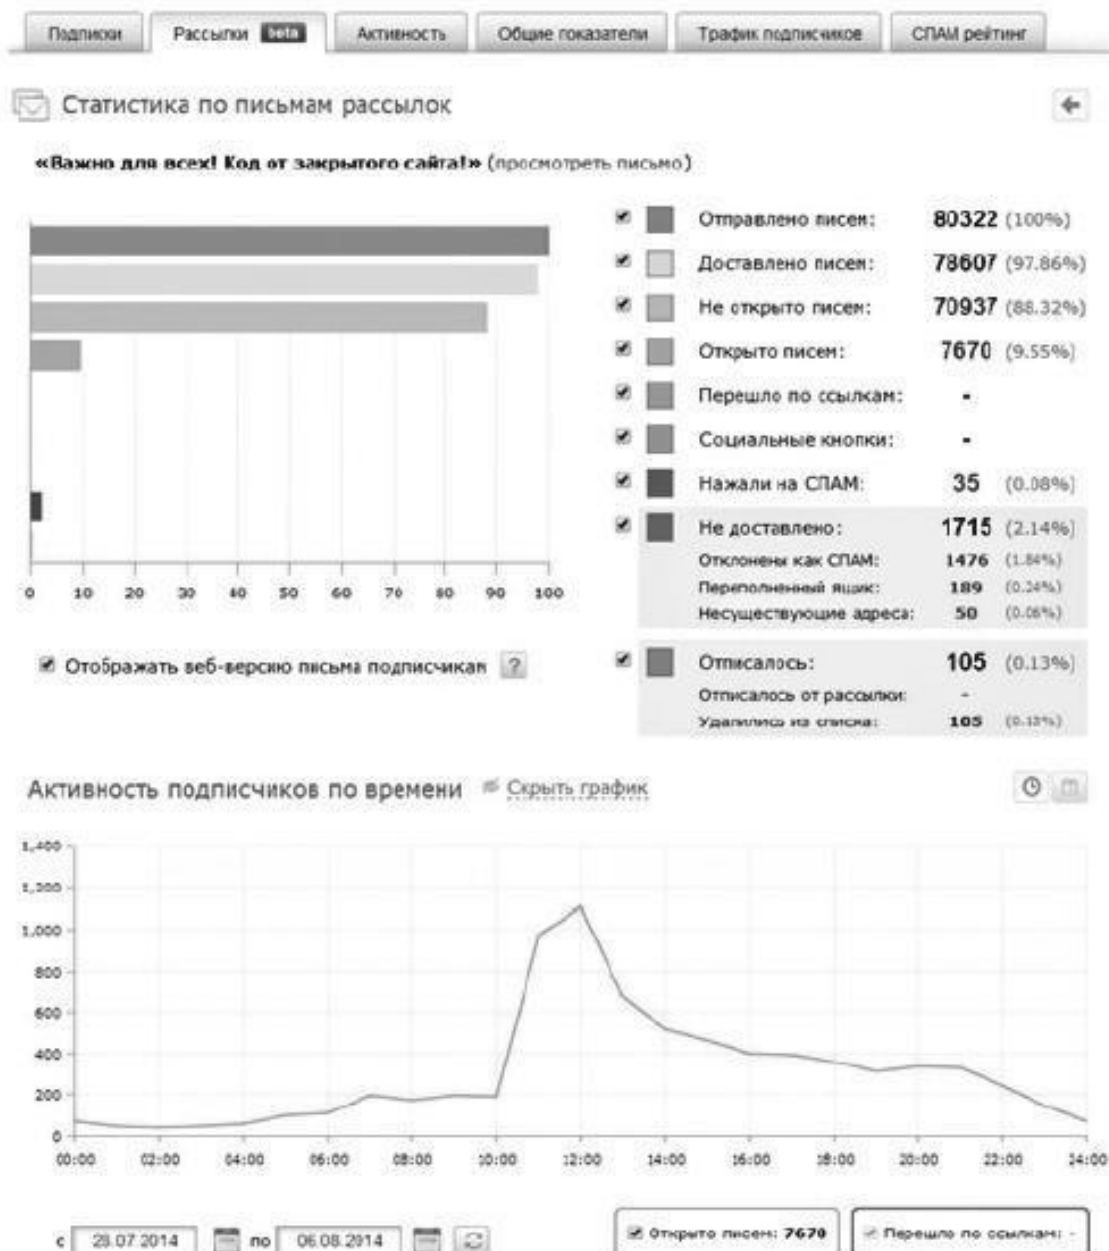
Подписки | Рассылки beta | Активность | Общие показатели | Трафик подписчиков | СПАМ рейтинг

Статистика по письмам рассылок

«Важно для всех! Код от закрытого сайта!» (просмотреть письмо)

0 10 20 30 40 50 60 70 80 90 100

Отправлено писем: 80322 (100%)
Доставлено писем: 78607 (97.86%)
Не открыто писем: 70937 (88.32%)
Открыто писем: 7670 (9.55%)
Перешло по ссылкам: -
Социальные кнопки: -
Нажали на СПАМ: 35 (0.08%)
Не доставлено: 1715 (2.14%)
Отклонены как СПАМ: 1476 (1.84%)
Переполненный ящик: 189 (0.24%)
Несуществующие адреса: 50 (0.06%)

Отображать веб-версию письма подписчикам ?

Отписалось: 105 (0.13%)
Отписалось от рассылки: -
Удалились из списка: 105 (0.13%)

Активность подписчиков по времени Скрыть график

1,400
1,200
1,000
800
600
400
200
0
00:00 02:00 04:00 06:00 08:00 10:00 12:00 14:00 16:00 18:00 20:00 22:00 24:00

с 28.07.2014 по 06.08.2014

Открыто писем: 7670
Перешло по ссылкам: -